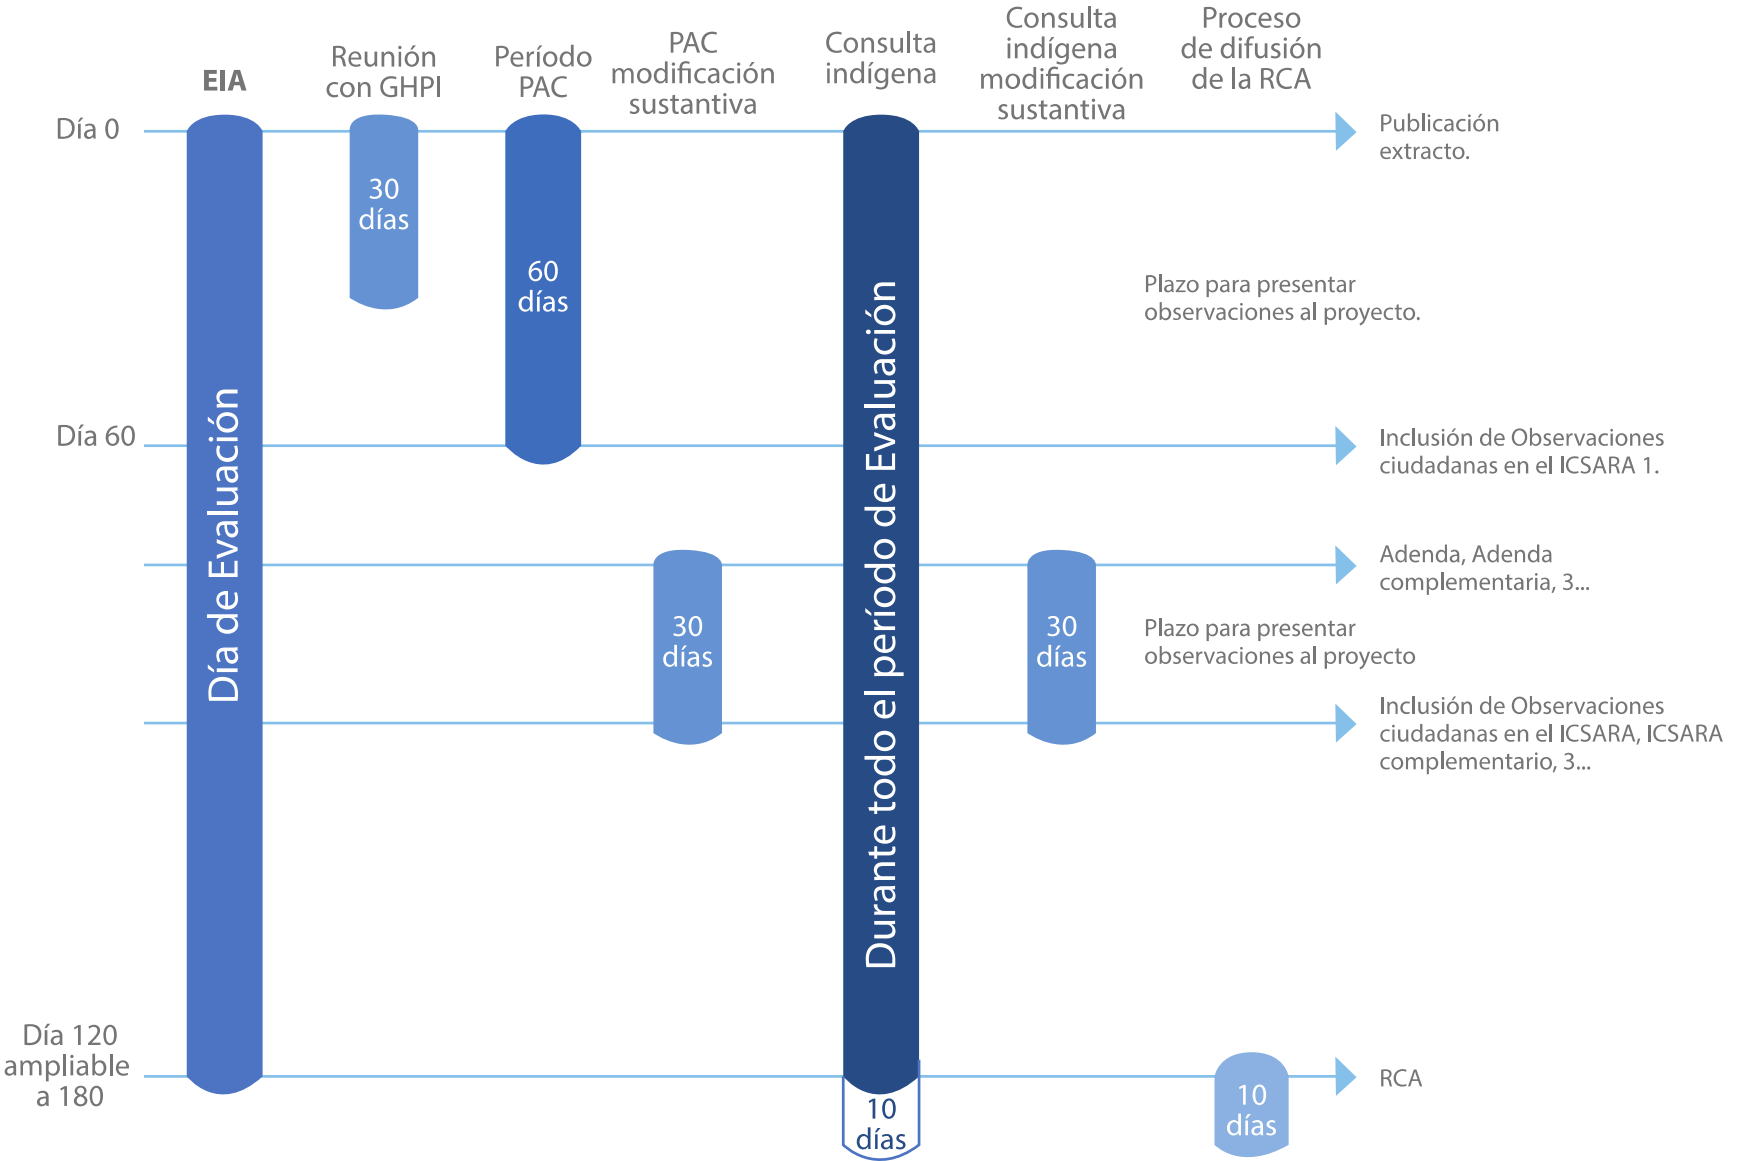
EIA

Reunión con GHPI

Período PAC

PAC modificación sustantiva

Consulta indígena

Consulta indígena modificación sustantiva

Proceso de difusión de la RCA

Día 0

Publicación extracto.

30 días

60 días

Plazo para presentar observaciones al proyecto.

Día 60

Inclusión de Observaciones ciudadanas en el ICSARA 1.

Día de Evaluación

Durante todo el período de Evaluación

Adenda, Adenda complementaria, 3...

30 días

30 días

Plazo para presentar observaciones al proyecto

Inclusión de Observaciones ciudadanas en el ICSARA, ICSARA complementario, 3...

Día 120 ampliable a 180

RCA

10 días

10 días